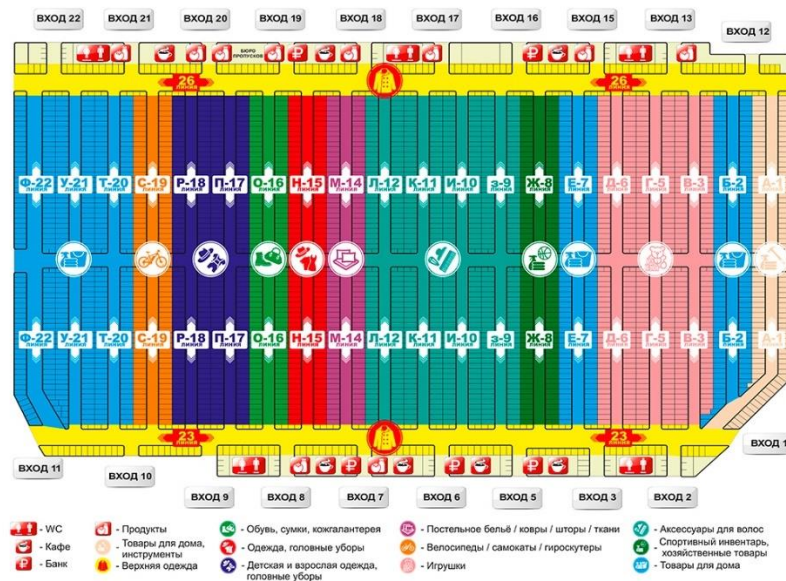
ВХОД 22 ВХОД 21 ВХОД 20 ВХОД 19 ВХОД 18 ВХОД 17 ВХОД 16 ВХОД 15 ВХОД 13 ВХОД 12

БЮРО ПРОПУСКОВ

26 ЛИНИЯ

26 ЛИНИЯ

Ф-22 ЛИНИЯ У-21 ЛИНИЯ Т-20 ЛИНИЯ С-19 ЛИНИЯ Р-18 ЛИНИЯ П-17 ЛИНИЯ О-16 ЛИНИЯ Н-15 ЛИНИЯ М-14 ЛИНИЯ Л-12 ЛИНИЯ К-11 ЛИНИЯ И-10 ЛИНИЯ З-9 ЛИНИЯ Ж-8 ЛИНИЯ Е-7 ЛИНИЯ Д-6 ЛИНИЯ Г-5 ЛИНИЯ В-3 ЛИНИЯ Б-2 ЛИНИЯ А-1

Ф-22 ЛИНИЯ У-21 ЛИНИЯ Т-20 ЛИНИЯ С-19 ЛИНИЯ Р-18 ЛИНИЯ П-17 ЛИНИЯ О-16 ЛИНИЯ Н-15 ЛИНИЯ М-14 ЛИНИЯ Л-12 ЛИНИЯ К-11 ЛИНИЯ И-10 ЛИНИЯ З-9 ЛИНИЯ Ж-8 ЛИНИЯ Е-7 ЛИНИЯ Д-6 ЛИНИЯ Г-5 ЛИНИЯ В-3 ЛИНИЯ Б-2 ЛИНИЯ А-1

23 ЛИНИЯ

23 ЛИНИЯ

ВХОД 11 ВХОД 10 ВХОД 9 ВХОД 8 ВХОД 7 ВХОД 6 ВХОД 5 ВХОД 3 ВХОД 2 ВХОД 1

- WC
- Кафе
- Банк
- Продукты
- Товары для дома, инструменты
- Верхняя одежда
- Обувь, сумки, кожгалантерея
- Одежда, головные уборы
- Детская и взрослая одежда, головные уборы
- Постельное бельё / ковры / шторы / ткани
- Велосипеды / самокаты / гироскутеры
- Игрушки
- Аксессуары для волос
- Спортивный инвентарь, хозяйственные товары
- Товары для дома